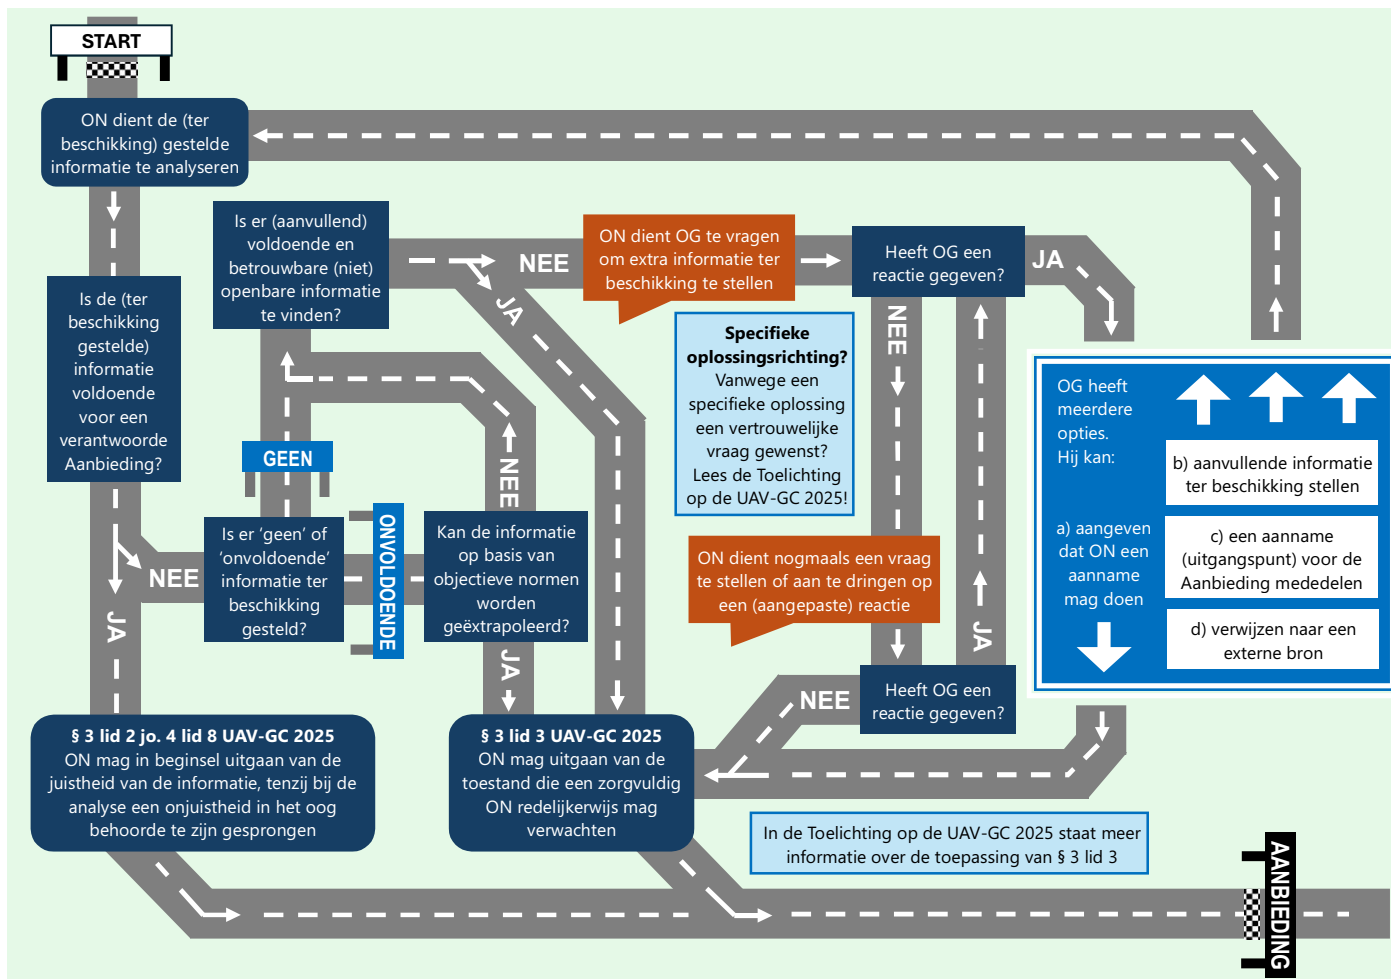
START

ON dient de (ter beschikking) gestelde informatie te analyseren

Is de (ter beschikking gestelde) informatie voldoende voor een verantwoorde Aanbieding?

Is er (aanvullend) voldoende en betrouwbare (niet) openbare informatie te vinden?

NEE

ON dient OG te vragen om extra informatie ter beschikking te stellen

Heeft OG een reactie gegeven?

JA

JA

NEE

Specifieke oplossingsrichting? Vanwege een specifieke oplossing een vertrouwelijke vraag gewenst? Lees de Toelichting op de UAV-GC 2025!

OG heeft meerdere opties. Hij kan:

b) aanvullende informatie ter beschikking stellen

a) aangeven dat ON een aanname mag doen

c) een aanname (uitgangspunt) voor de Aanbieding mededelen

d) verwijzen naar een externe bron

GEEN

NEE

Is er 'geen' of 'onvoldoende' informatie ter beschikking gesteld?

ONVOLDOENDE

Kan de informatie op basis van objectieve normen worden geëxtrapoleerd?

NEE

JA

JA

ON dient nogmaals een vraag te stellen of aan te dringen op een (aangepaste) reactie

JA

NEE

Heeft OG een reactie gegeven?

§ 3 lid 2 jo. 4 lid 8 UAV-GC 2025
ON mag in beginsel uitgaan van de juistheid van de informatie, tenzij bij de analyse een onjuistheid in het oog behoorde te zijn gesprongen

§ 3 lid 3 UAV-GC 2025
ON mag uitgaan van de toestand die een zorgvuldig ON redelijkerwijs mag verwachten

In de Toelichting op de UAV-GC 2025 staat meer informatie over de toepassing van § 3 lid 3

AANBIEDING